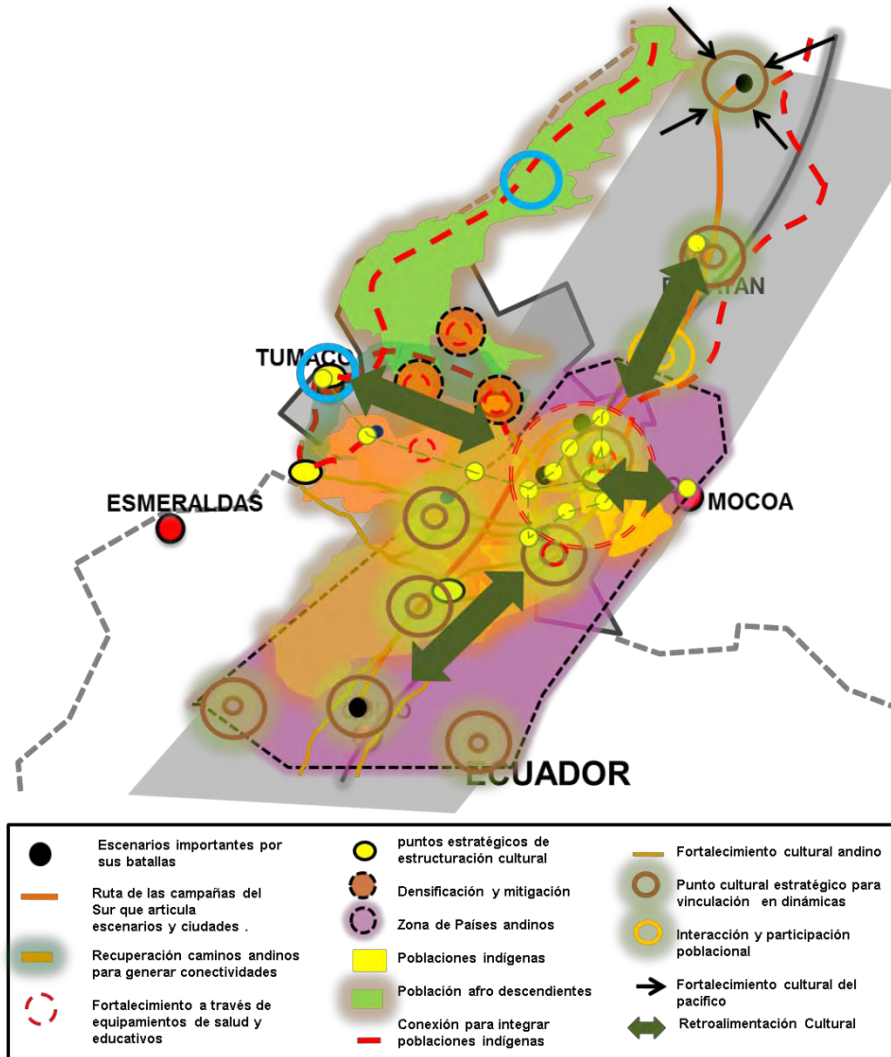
TUMACO

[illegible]TAN

ESMERALDAS

MOCOA

ECUADOR

Escenarios importantes por sus batallas

Ruta de las campañas del Sur que articula escenarios y ciudades .

Recuperación caminos andinos para generar conectividades

Fortalecimiento a través de equipamientos de salud y educativos

puntos estratégicos de estructuración cultural

Densificación y mitigación

Zona de Países andinos

Poblaciones indígenas

Población afro descendientes

Conexión para integrar poblaciones indígenas

Fortalecimiento cultural andino

Punto cultural estratégico para vinculación en dinámicas

Interacción y participación poblacional

Fortalecimiento cultural del pacifico

Retroalimentación Cultural